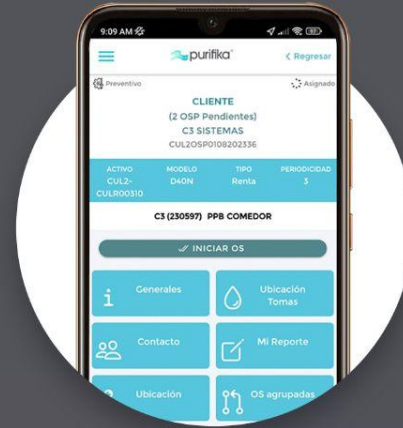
9:09 AM

purifika

< Regresar

Preventivo

Asignado

CLIENTE
(2 OSP Pendientes)
C3 SISTEMAS
CUL2OSP0108202336

| ACTIVO | MODELO | TIPO | PERIODICIDAD |
|---|---|---|---|
| CUL2-CULR00310 | D40N | Renta | 3 |

C3 (230597) PPB COMEDOR

INICIAR OS

Generales

Ubicación Tomas

Contacto

Mi Reporte

Ubicación

OS agrupadas